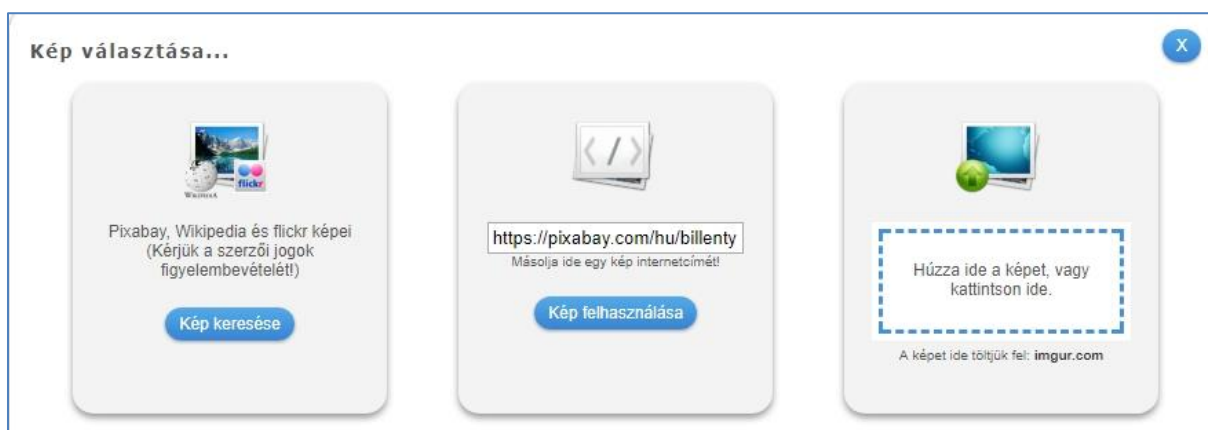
Kép választása...

X

WIKIPEDIA flickr

Pixabay, Wikipedia és flickr képei (Kérjük a szerzői jogok figyelembevételét!)

Kép keresése

https://pixabay.com/hu/billenty

Másolja ide egy kép internetcímét!

Kép felhasználása

Húzza ide a képet, vagy kattintson ide.

A képet ide töltjük fel: imgur.com